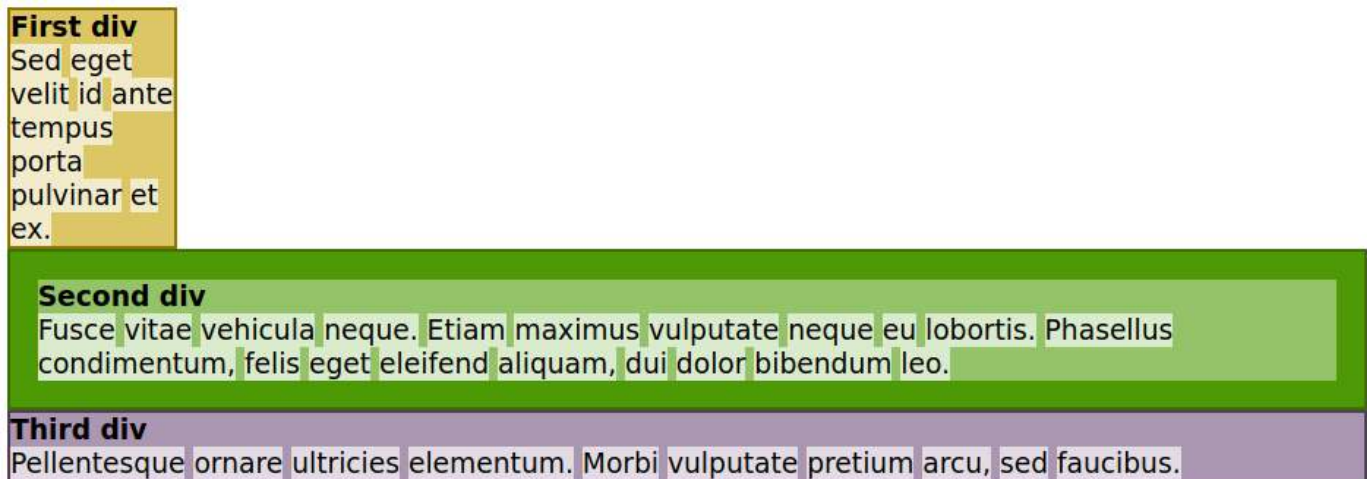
**First div**
Sed eget velit id ante tempus porta pulvinar et ex.

**Second div**
Fusce vitae vehicula neque. Etiam maximus vulputate neque eu lobortis. Phasellus condimentum, felis eget eleifend aliquam, dui dolor bibendum leo.

**Third div**
Pellentesque ornare ultricies elementum. Morbi vulputate pretium arcu, sed faucibus.